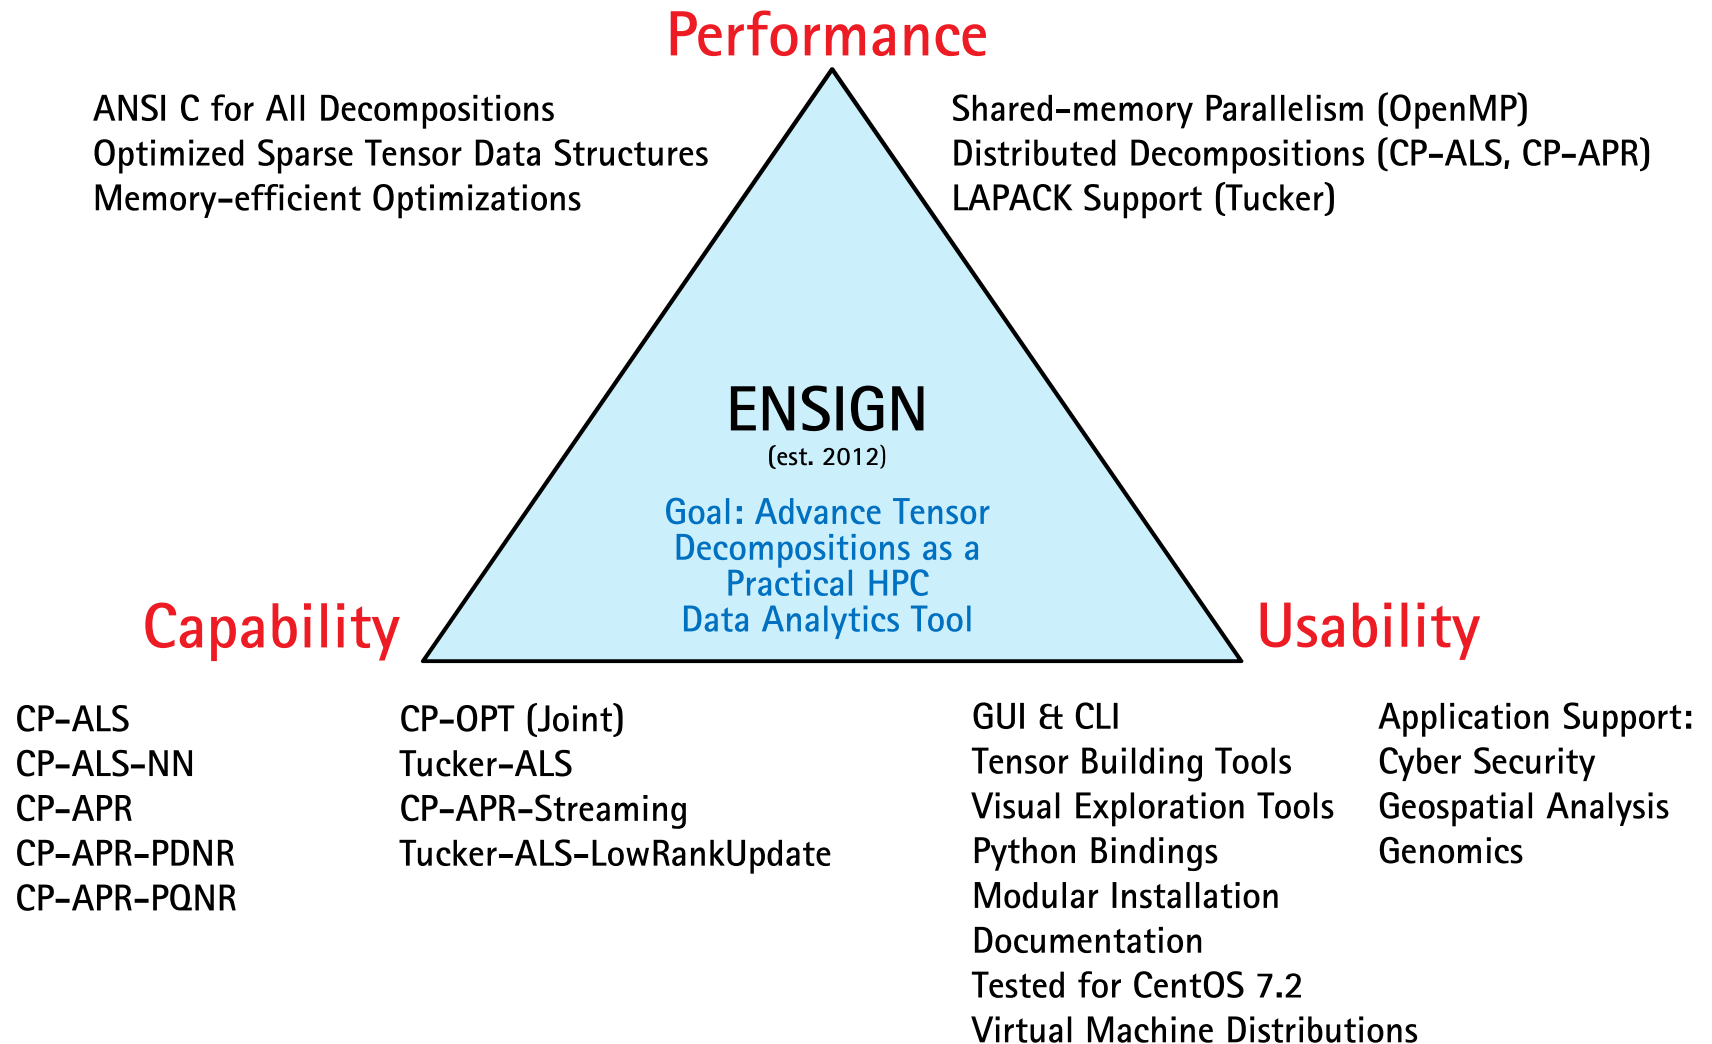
Performance

ANSI C for All Decompositions
Optimized Sparse Tensor Data Structures
Memory-efficient Optimizations

Shared-memory Parallelism (OpenMP)
Distributed Decompositions (CP-ALS, CP-APR)
LAPACK Support (Tucker)

ENSIGN
(est. 2012)

Goal: Advance Tensor Decompositions as a Practical HPC Data Analytics Tool

Capability

Usability

CP-ALS
CP-ALS-NN
CP-APR
CP-APR-PDNR
CP-APR-PQNR

CP-OPT (Joint)
Tucker-ALS
CP-APR-Streaming
Tucker-ALS-LowRankUpdate

GUI & CLI
Tensor Building Tools
Visual Exploration Tools
Python Bindings
Modular Installation
Documentation
Tested for CentOS 7.2
Virtual Machine Distributions

Application Support:
Cyber Security
Geospatial Analysis
Genomics